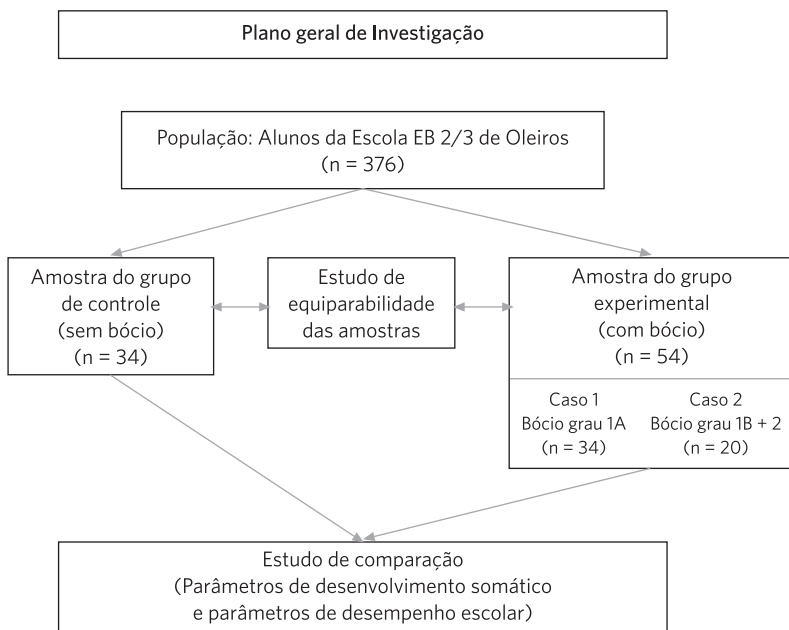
Plano geral de Investigação

População: Alunos da Escola EB 2/3 de Oleiros
(n = 376)

Amostra do grupo de controle
(sem bócio)
(n = 34)

Estudo de equiparabilidade das amostras

Amostra do grupo experimental
(com bócio)
(n = 54)

Caso 1
Bócio grau 1A
(n = 34)

Caso 2
Bócio grau 1B + 2
(n = 20)

Estudo de comparação
(Parâmetros de desenvolvimento somático e parâmetros de desempenho escolar)